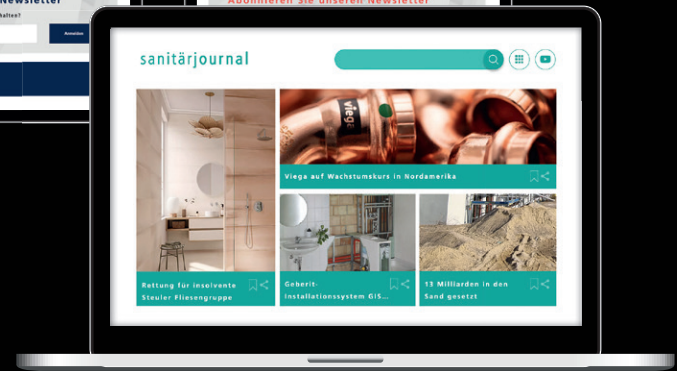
Newsletter

halten?

Anmelden

Abonnieren Sie unseren Newsletter

sanitärjournal

viega

Viega auf Wachstumskurs in Nordamerika

Rettung für insolvente Steuler Fliesengruppe

Geberit-Installationssystem GIS...

13 Milliarden in den Sand gesetzt